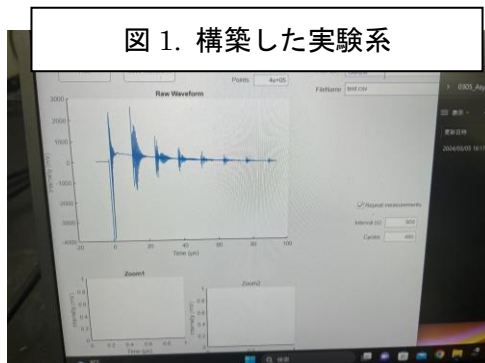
図 1. 構築した実験系

Points 4e+05

FileName test.csv

Raw Waveform

3000
2000
1000
0
-1000
-2000
-3000
-4000

-20 0 20 40 60 80 100
Time (μs)

Repeat measurements

Interval (s) 900

Cycles 400

Zoom1

Zoom2

0.8
0.6
0.4
0.2
0

0 0.2 0.4 0.6 0.8 1
Time (μs)

1
0.8
0.6

Q 検索

0305_Ay

表示

更新日時

2024/03/05 16:17